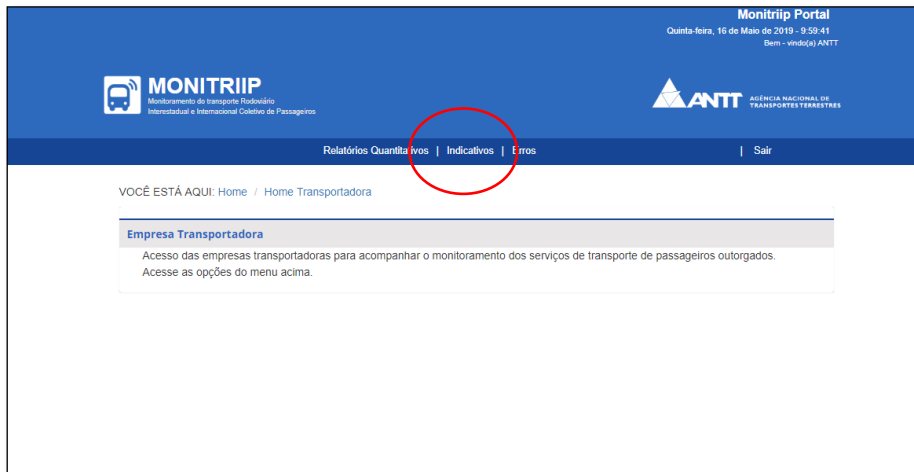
Monitriip Portal
Quinta-feira, 16 de Maio de 2019 - 9:59:41
Bem - vindo(a) ANTT

MONITRIIP
Monitoramento do transporte Rodoviário
Interestadual e Internacional Coletivo de Passageiros

ANTT AGÊNCIA NACIONAL DE TRANSPORTES TERRESTRES

Relatórios Quantitativos | Indicativos | Erros | Sair

VOCÊ ESTÁ AQUI: Home / Home Transportadora

Empresa Transportadora

Acesso das empresas transportadoras para acompanhar o monitoramento dos serviços de transporte de passageiros outorgados.
Acesse as opções do menu acima.